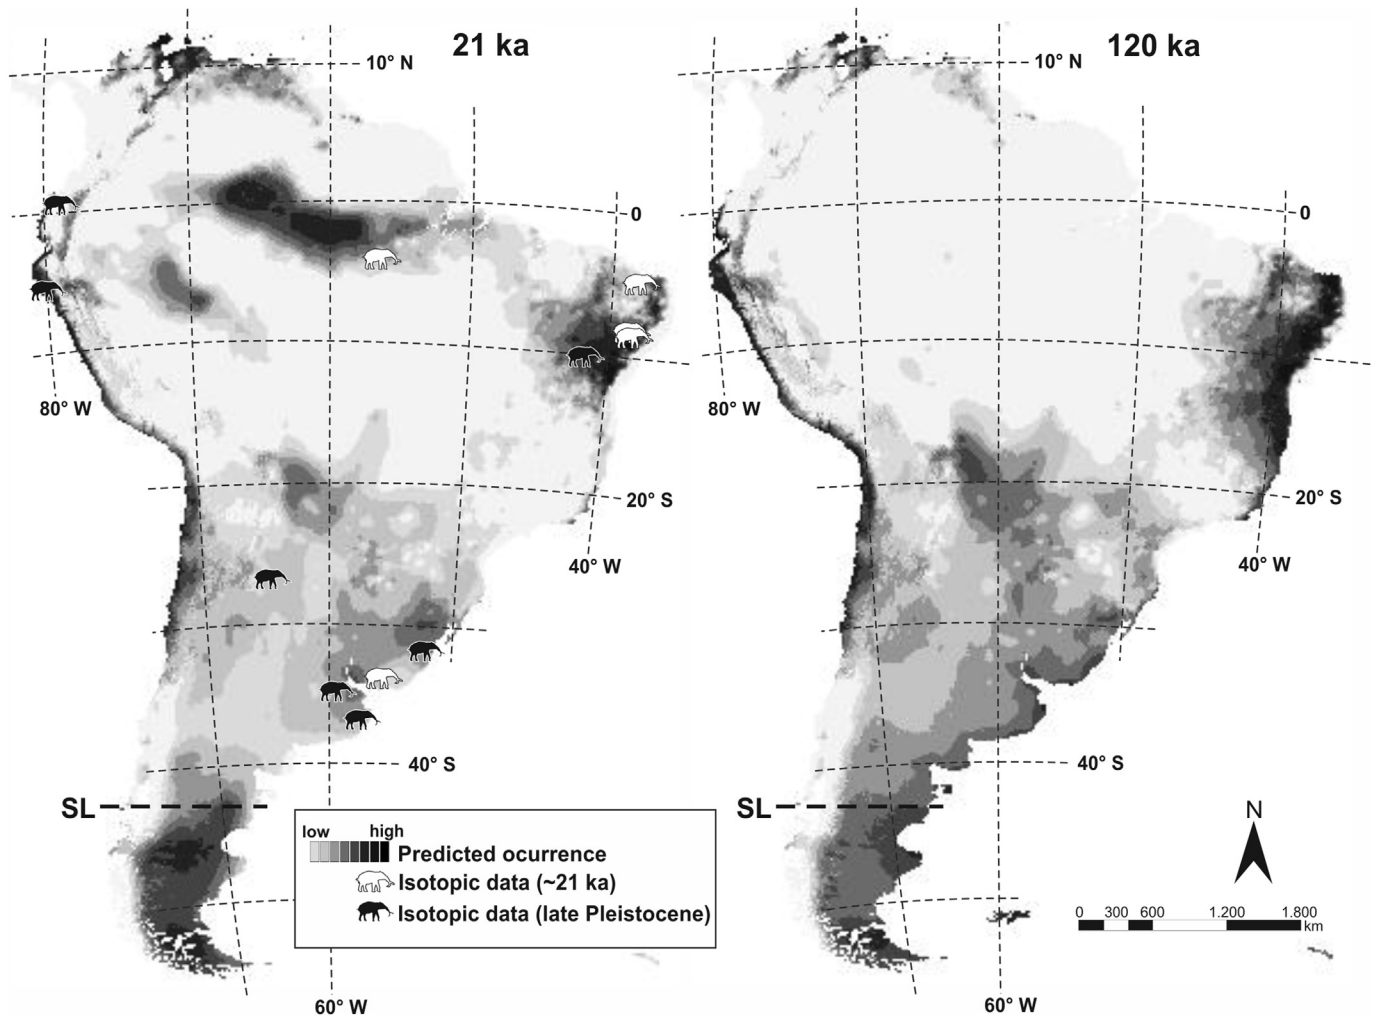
21 ka

10° N

0

80° W

20° S

40° W

40° S

SL

60° W

low high
Predicted ocurrence
Isotopic data (~21 ka)
Isotopic data (late Pleistocene)

120 ka

10° N

0

80° W

20° S

40° W

40° S

SL

60° W

N

0 300 600 1.200 1.800 km